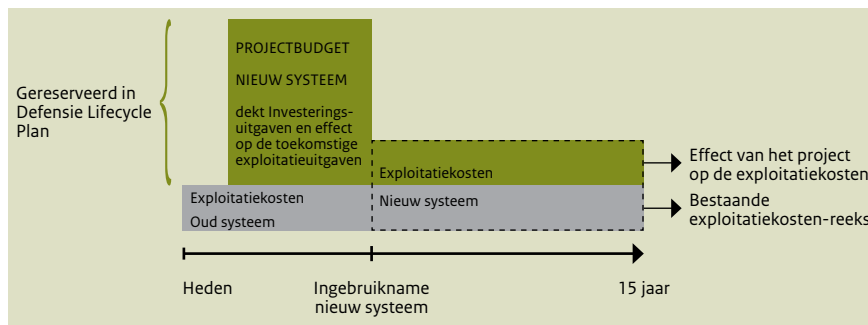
Gereserveerd in Defensie Lifecycle Plan

PROJECTBUDGET

NIEUW SYSTEEM

dekt Investeringsuitgaven en effect op de toekomstige exploitatieuitgaven

Exploitatiekosten

Effect van het project op de exploitatiekosten

Exploitatiekosten
Oud systeem

Nieuw systeem

Bestaande exploitatiekosten-reeks

Heden

Ingebruikname nieuw systeem

15 jaar